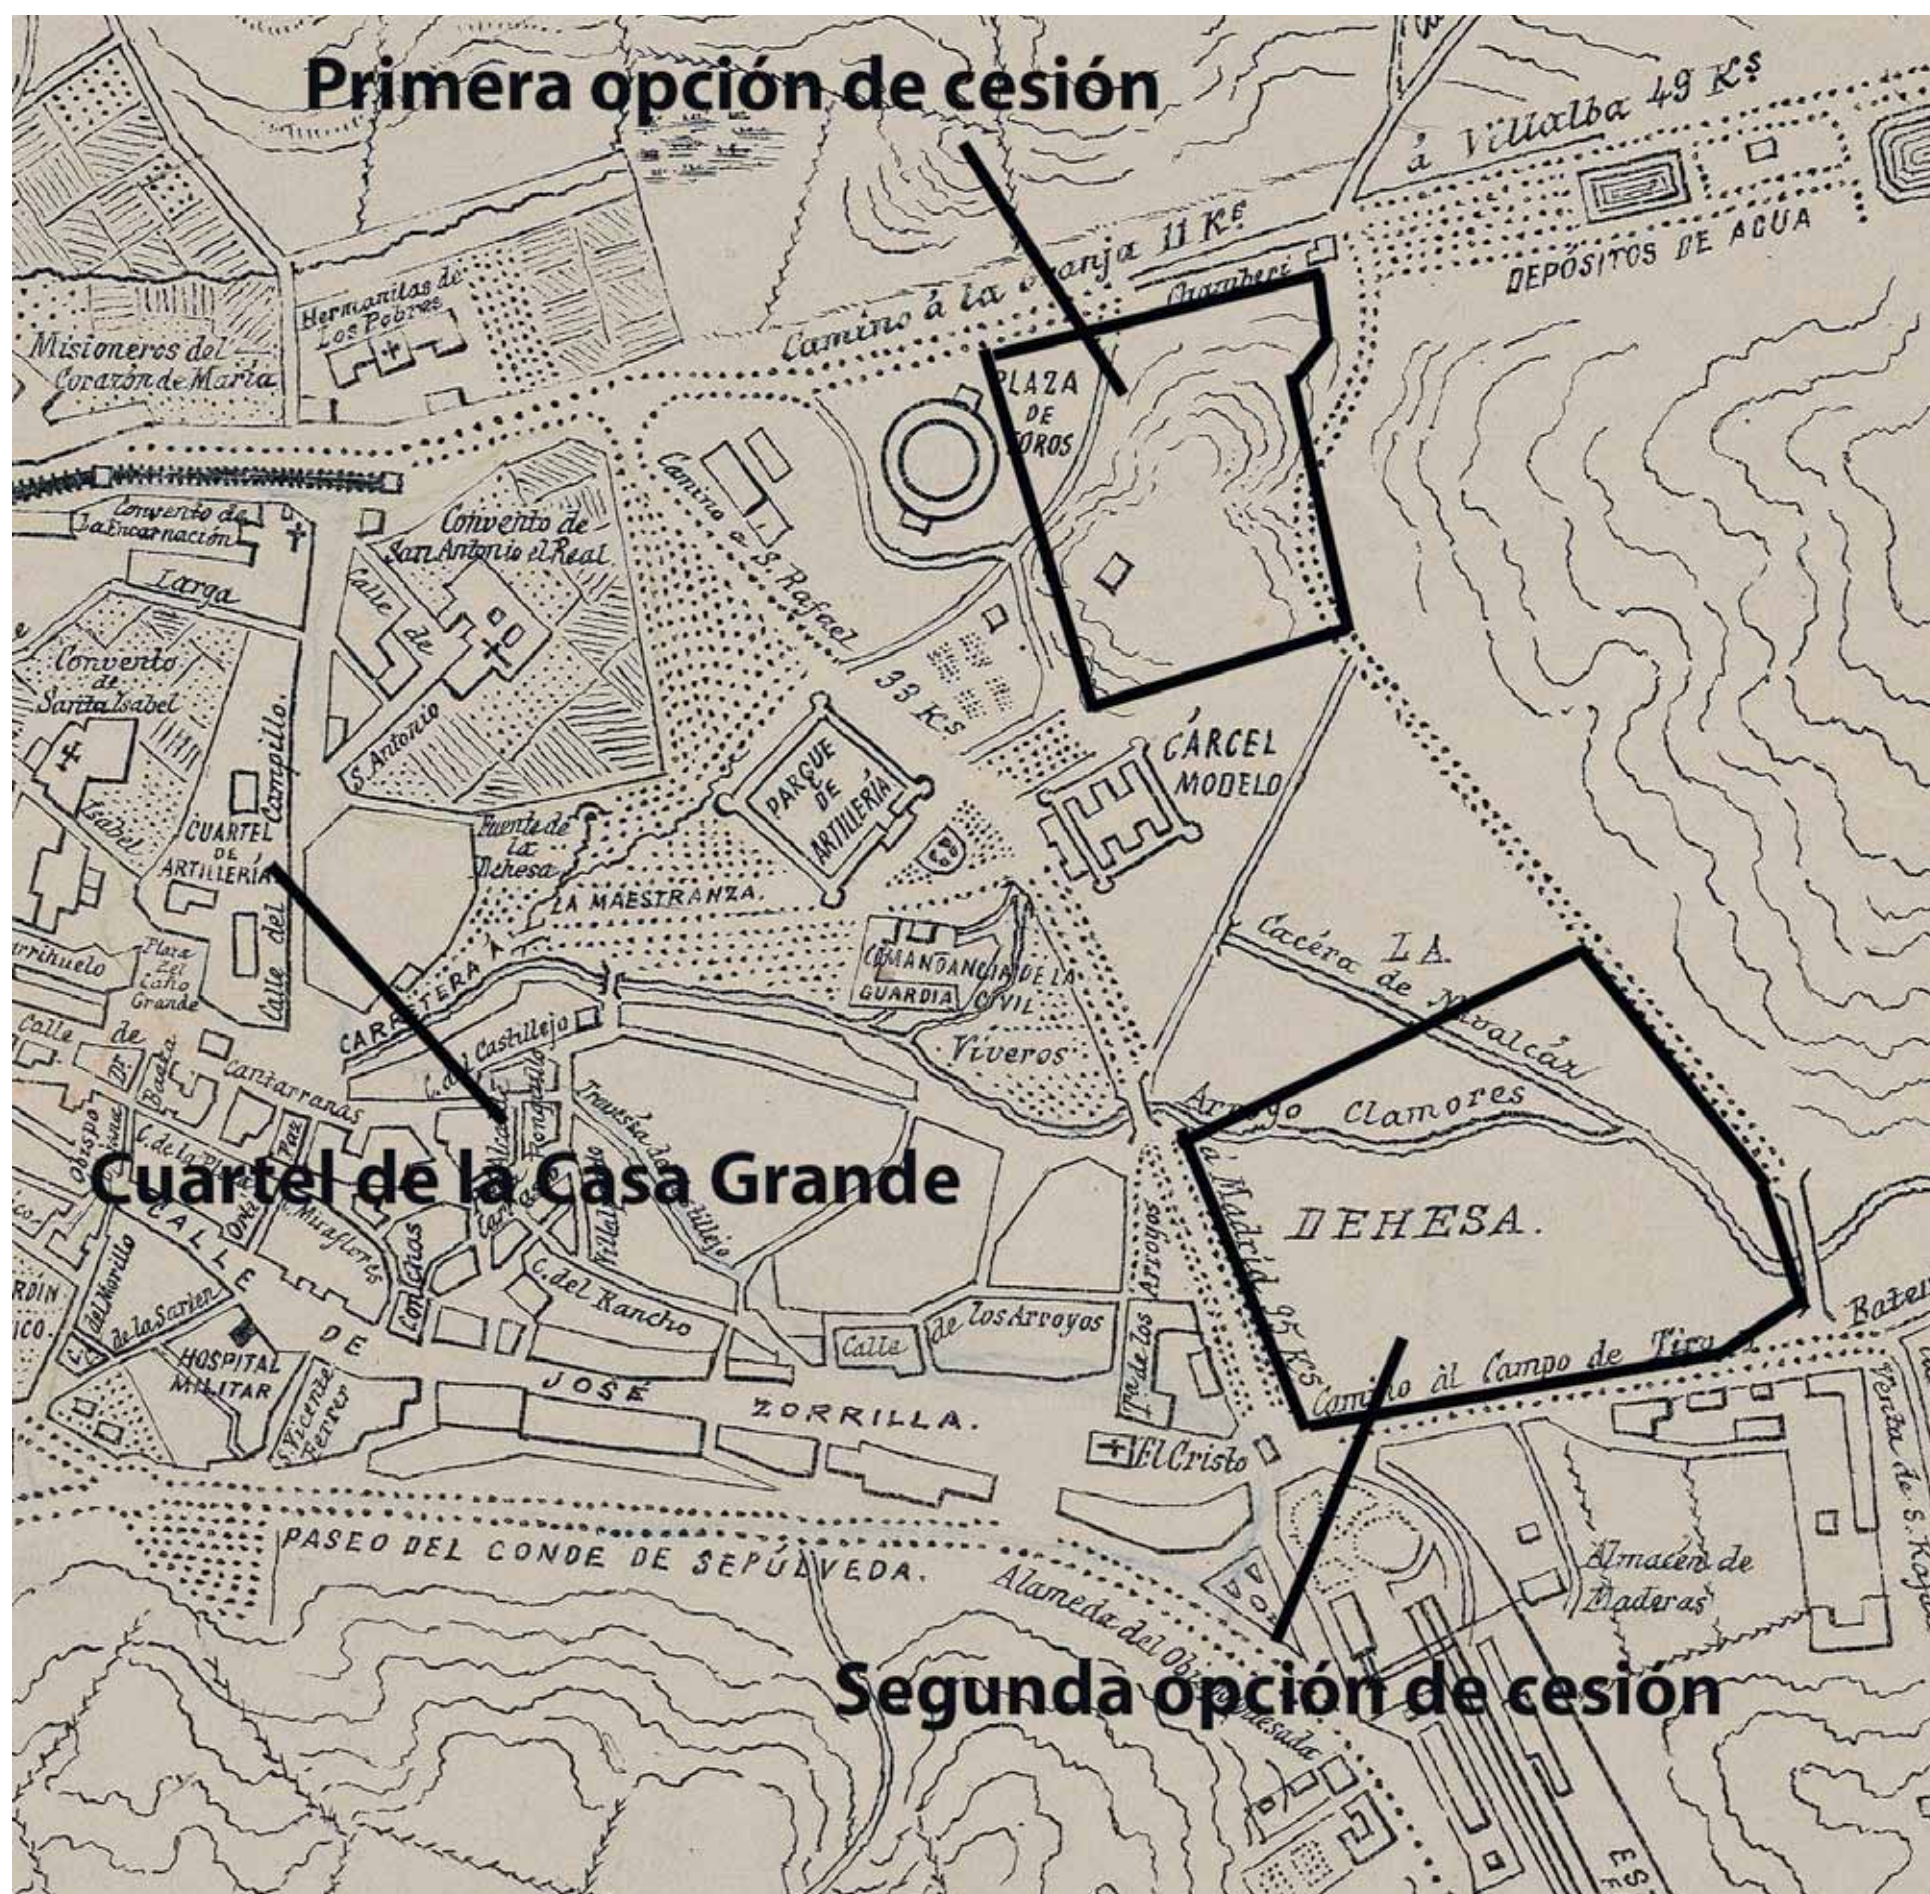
Primera opción de cesión

á Villalba 49 Ks

DEPÓSITOS DE AGUA

Camino á la Granja 11 Ks

Chamberí

Hermanitas de Los Pobres

Misioneros del Corazón de María

PLAZA DE TOROS

Camino á S. Rafael

Convento de la Encarnación

Convento de San Antonio el Real

Larga

Calle de S. Antonio

Convento de Santa Isabel

Calle del Campillo

Isabel

CUARTEL DE ARTILLERÍA

33 Ks

PARQUE DE ARTILLERÍA

CÁRCEL MODELO

Fuente de la Dehesa

LA MAESTRANZA

CARRETERA Á

COMANDANCIA DE LA GUARDIA CIVIL

Cacéra de Navalcár

LA

Viveros

Arroyo Clamores

Plaza del Caño Grande

Calle de Obispo

Boada

Cantarranas

C. del Castillejo

Travesía del Castillejo

Cuartel de la Casa Grande

C. de la Paz

C. Miraflores

CALLE DE JOSÉ ZORRILLA.

Conchas

C. del Rancho

Calle de los Arroyos

Arroyos

DEHESA.

a Madrid 95 Ks

Camino al Campo de Tiro

Batería

Venta de S. Rafael

HOSPITAL MILITAR

del Mercado

de la Sartén

S. Vicente Ferrer

El Cristo

PASEO DEL CONDE DE SEPÚLVEDA.

Alameda del Obispo Fuencisla

Almacén de Maderas

Segunda opción de cesión

ES